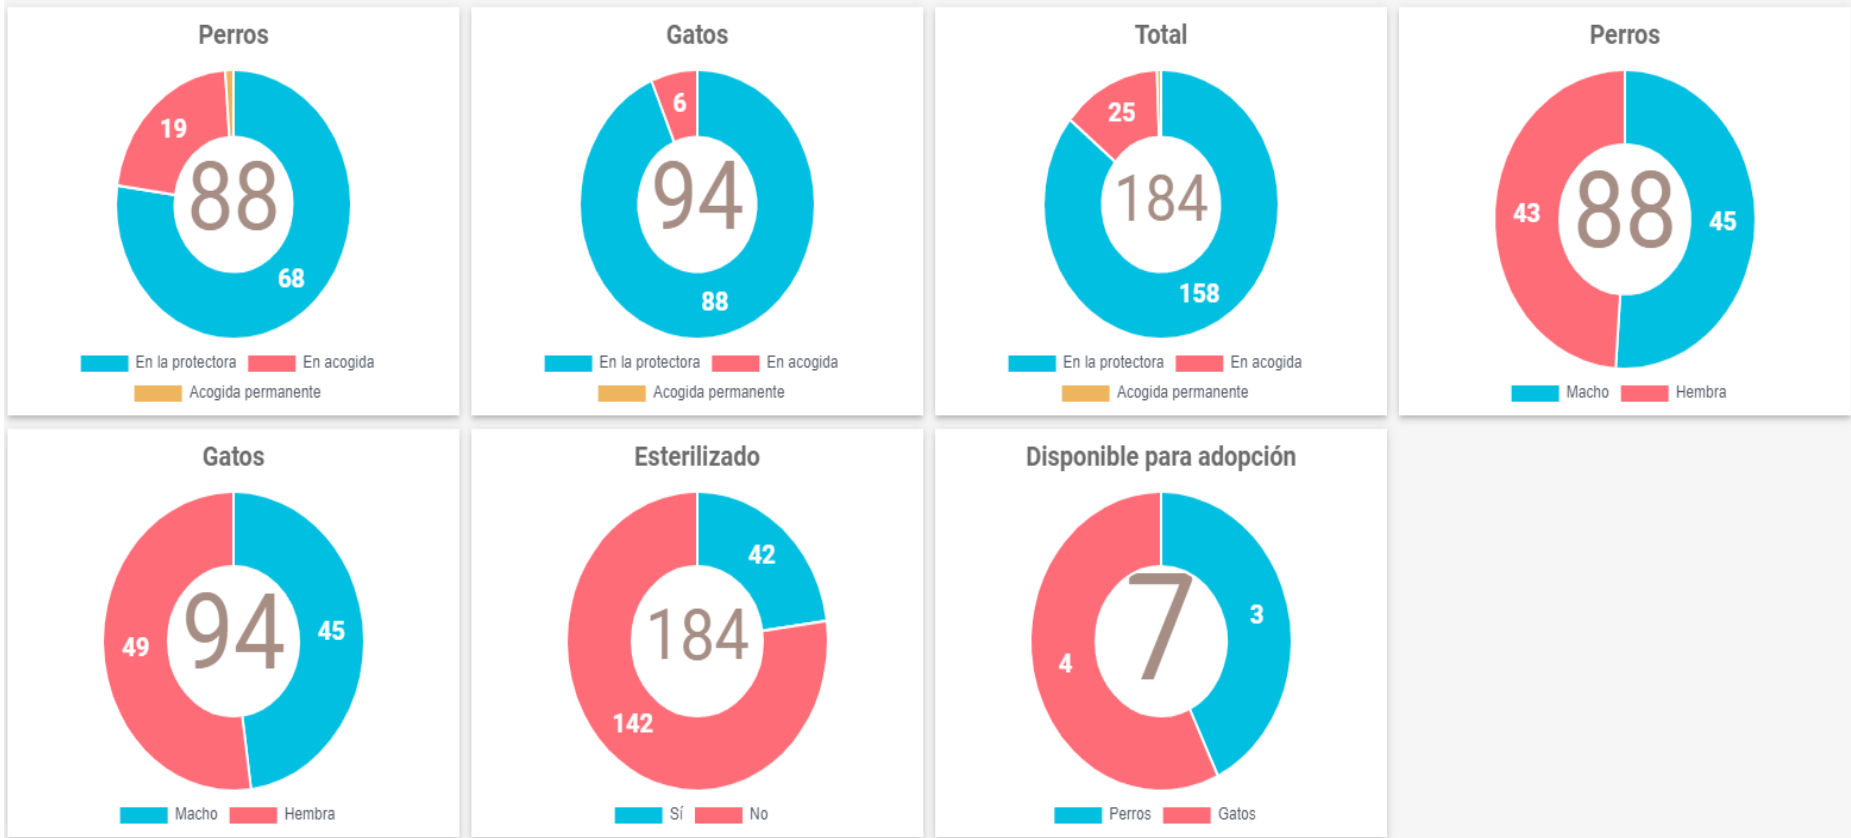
Perros

19
88
68

En la protectora En acogida
Acogida permanente

Gatos

6
94
88

En la protectora En acogida
Acogida permanente

Total

25
184
158

En la protectora En acogida
Acogida permanente

Perros

43
88
45

Macho Hembra

Gatos

49
94
45

Macho Hembra

Esterilizado

42
184
142

Sí No

Disponible para adopción

7
3
4

Perros Gatos